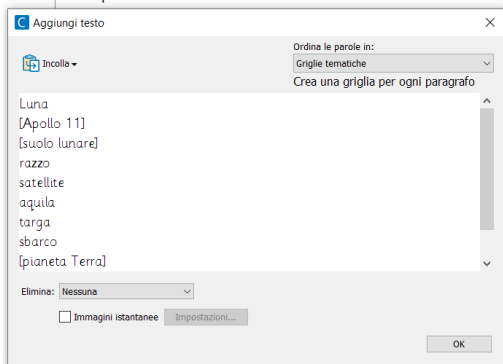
Aggiungi testo

Incolla

Ordina le parole in:
Griglie tematiche
Crea una griglia per ogni paragrafo

Luna
[Apollo 11]
[suolo lunare]
razzo
satellite
aquila
targa
sbarco
[pianeta Terra]

Elimina: Nessuna

Immagini istantanee
Impostazioni...

OK